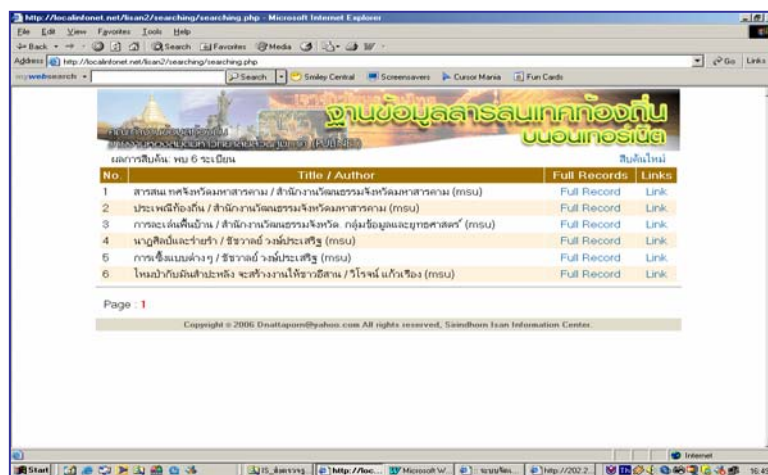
http://localinfonet.net/lisan2/searching/searching.php - Microsoft Internet Explorer

File Edit View Favorites Tools Help

Back Search Favorites Media

Address http://localinfonet.net/lisan2/searching/searching.php Go Links

mywebsearch Search Smiley Central Screensavers Cursor Mania Fun Cards

ฐานข้อมูลสารสนเทศท้องถิ่น บนอินเทอร์เน็ต

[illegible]

ผลการสืบค้น: พบ 6 ระเบียน สืบค้นใหม่

| No. | Title / Author | Full Records | Links |
|---|---|---|---|
| 1 | สารสนเทศจังหวัดมหาสารคาม / สำนักงานวัฒนธรรมจังหวัดมหาสารคาม (msu) | Full Record | Link |
| 2 | ประเพณีท้องถิ่น / สำนักงานวัฒนธรรมจังหวัดมหาสารคาม (msu) | Full Record | Link |
| 3 | การละเล่นพื้นบ้าน / สำนักงานวัฒนธรรมจังหวัด. กลุ่มข้อมูลและยุทธศาสตร์ (msu) | Full Record | Link |
| 4 | นาฏศิลป์และร่ายรำ / ชีวาลย์ วงษ์ประเสริฐ (msu) | Full Record | Link |
| 5 | การเซิ้งแบบต่างๆ / ชีวาลย์ วงษ์ประเสริฐ (msu) | Full Record | Link |
| 6 | ไหมป่ากับผืนผ้าสำปะหลัง จะสร้างงานให้ชาวอีสาน / วิโรจน์ แก้วเรือง (msu) | Full Record | Link |

Page : 1

Copyright © 2006 Dnattapom@yahoo.com All rights reserved, Sirindhorn Isan Information Center.

Internet

Start | IS_ติดตาม... | http://loc... | Microsoft W... | ระบบจัด... | http://202.2... | 16:45